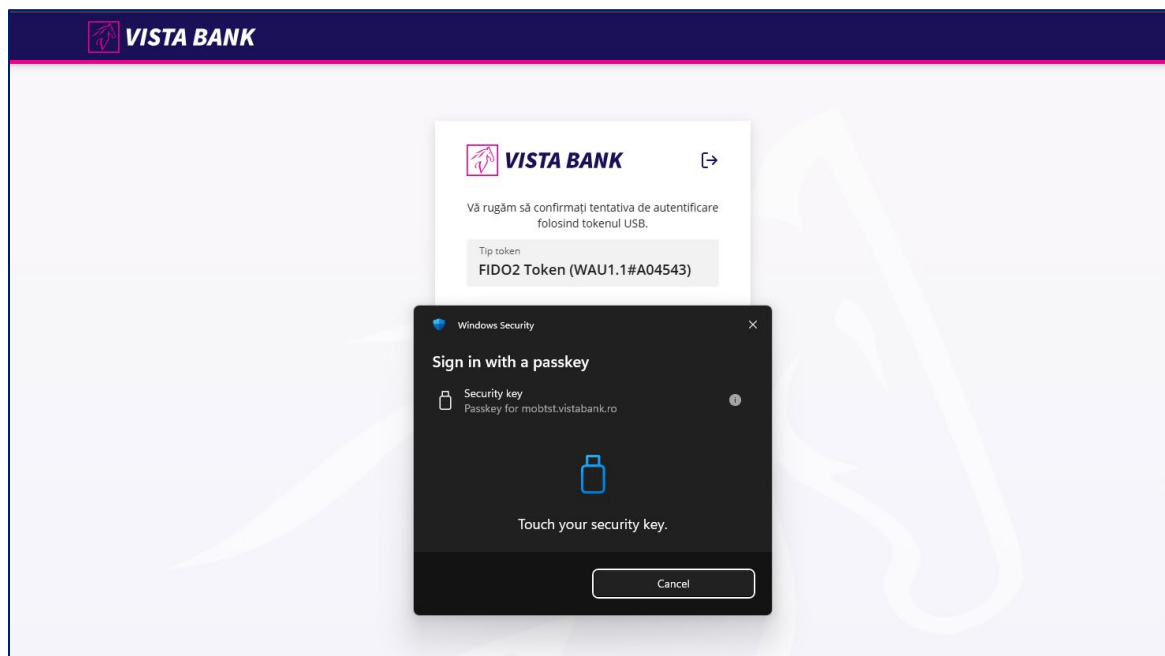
VISTA BANK

VISTA BANK

Vă rugăm să confirmați tentativa de autentificare folosind tokenul USB.

Tip token
FIDO2 Token (WAU1.1#A04543)

Windows Security

Sign in with a passkey

Security key
Passkey for mobtst.vistabank.ro

Touch your security key.

Cancel